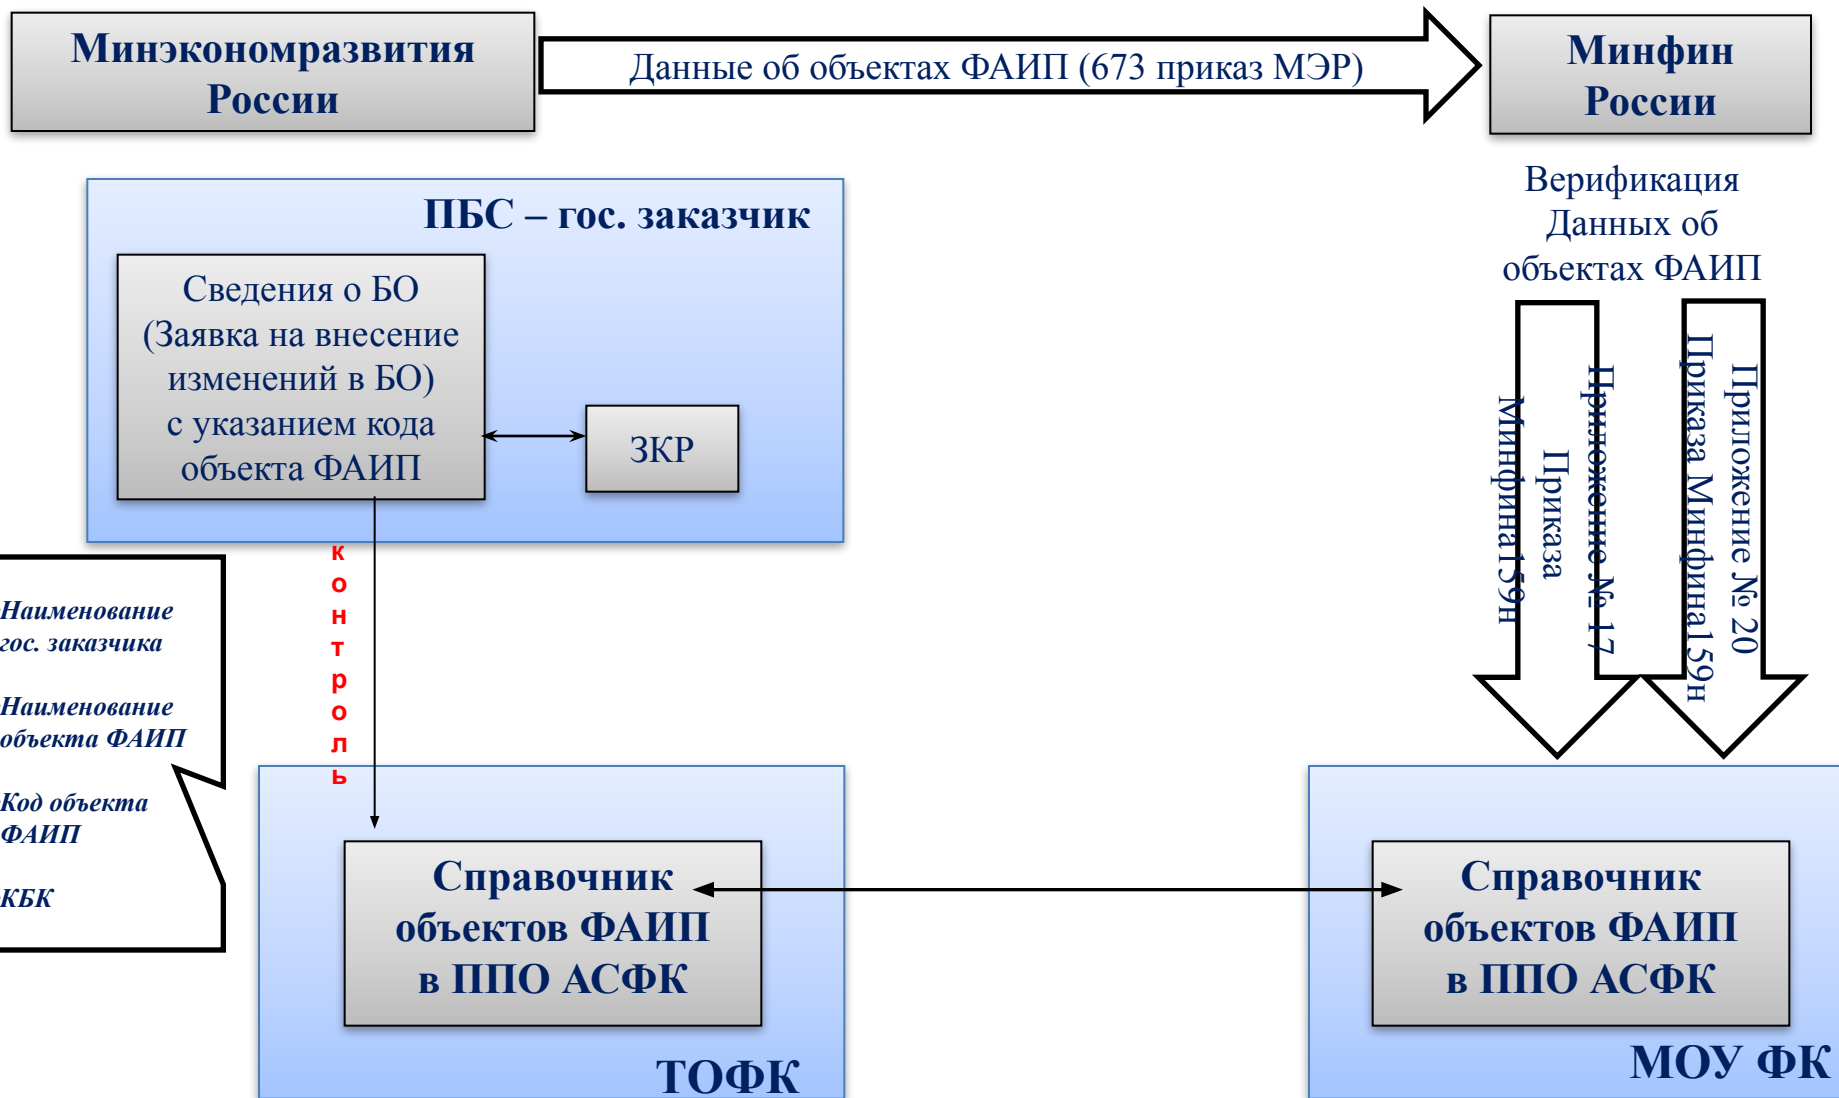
Минэкономразвития России

Данные об объектах ФАИП (673 приказ МЭР)

Минфин России

ПБС – гос. заказчик

Сведения о БО (Заявка на внесение изменений в БО) с указанием кода объекта ФАИП

ЗКР

Верификация Данных об объектах ФАИП

Приложение № 17 Приказа Минфина159н

Приложение № 20 Приказа Минфина159н

контроль

Наименование гос. заказчика

Наименование объекта ФАИП

Код объекта ФАИП

КБК

Справочник объектов ФАИП в ППО АСФК

ТОФК

Справочник объектов ФАИП в ППО АСФК

МОУ ФК